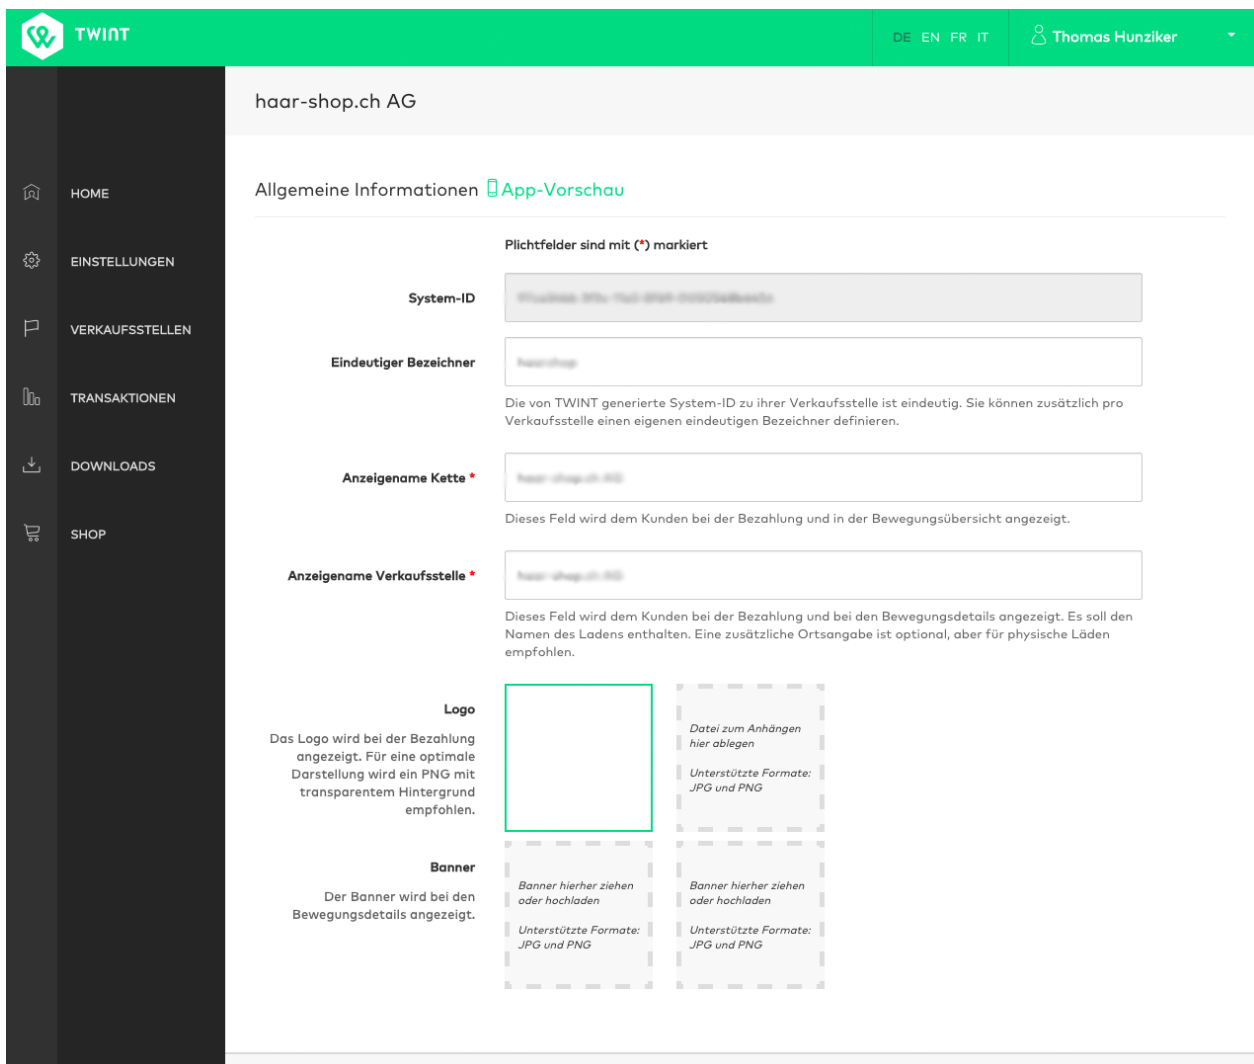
TWINT

DE EN FR IT

Thomas Hunziker

HOME

EINSTELLUNGEN

VERKAUFSSTELLEN

TRANSAKTIONEN

DOWNLOADS

SHOP

haar-shop.ch AG

Allgemeine Informationen App-Vorschau

Plichtfelder sind mit (*) markiert

System-ID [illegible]

Eindeutiger Bezeichner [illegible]

Die von TWINT generierte System-ID zu ihrer Verkaufsstelle ist eindeutig. Sie können zusätzlich pro Verkaufsstelle einen eigenen eindeutigen Bezeichner definieren.

Anzeigename Kette * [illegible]

Dieses Feld wird dem Kunden bei der Bezahlung und in der Bewegungsübersicht angezeigt.

Anzeigename Verkaufsstelle * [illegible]

Dieses Feld wird dem Kunden bei der Bezahlung und bei den Bewegungsdetails angezeigt. Es soll den Namen des Ladens enthalten. Eine zusätzliche Ortsangabe ist optional, aber für physische Läden empfohlen.

Logo

Das Logo wird bei der Bezahlung angezeigt. Für eine optimale Darstellung wird ein PNG mit transparentem Hintergrund empfohlen.

Datei zum Anhängen hier ablegen

Unterstützte Formate: JPG und PNG

Banner

Der Banner wird bei den Bewegungsdetails angezeigt.

Banner hierher ziehen oder hochladen

Unterstützte Formate: JPG und PNG

Banner hierher ziehen oder hochladen

Unterstützte Formate: JPG und PNG